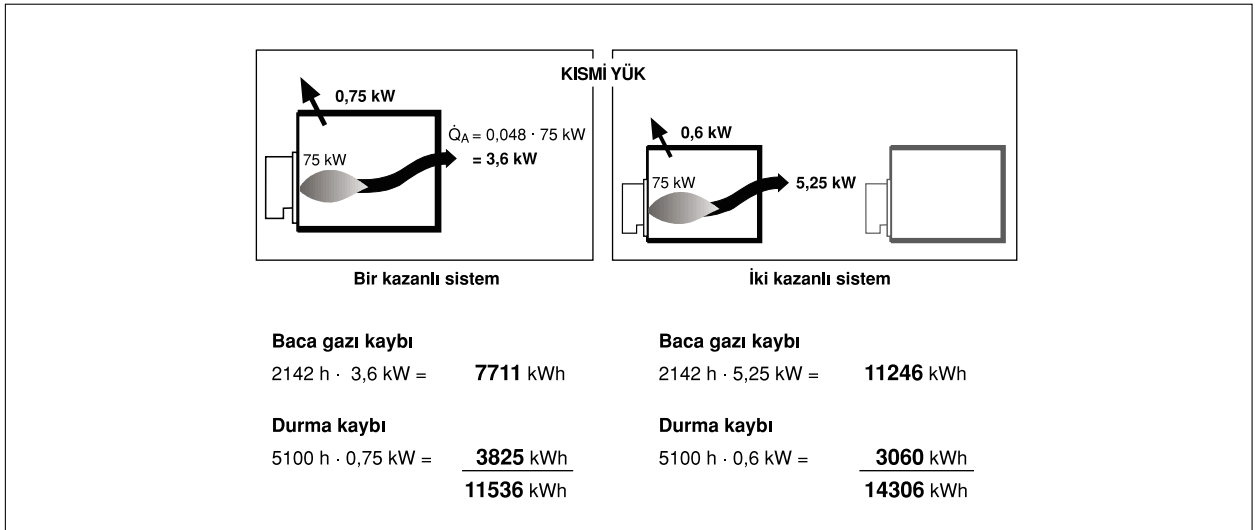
KISMİ YÜK

0,75 kW

$\dot{Q}_A = 0{,}048 \cdot 75$ kW
= 3,6 kW

75 kW

Bir kazanlı sistem

0,6 kW

75 kW

5,25 kW

İki kazanlı sistem

Baca gazı kaybı
2142 h · 3,6 kW = **7711** kWh

Durma kaybı
5100 h · 0,75 kW = **3825** kWh
**11536** kWh

Baca gazı kaybı
2142 h · 5,25 kW = **11246** kWh

Durma kaybı
5100 h · 0,6 kW = **3060** kWh
**14306** kWh